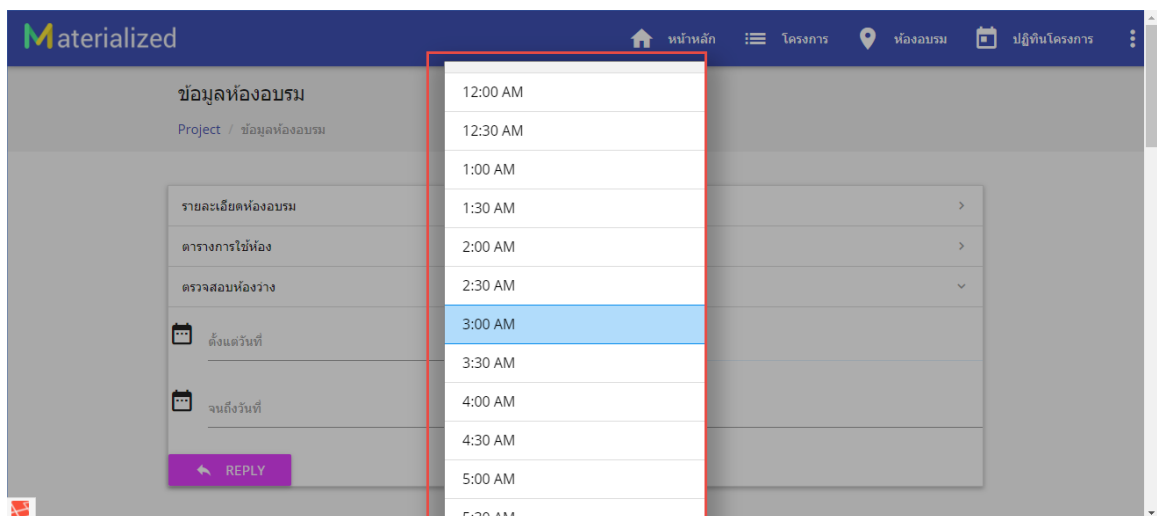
Materialized

หน้าหลัก
โครงการ
ห้องอบรม
ปฏิทินโครงการ

ข้อมูลห้องอบรม

Project / ข้อมูลห้องอบรม

รายละเอียดห้องอบรม

ตารางการใช้ห้อง

ตรวจสอบห้องว่าง

ตั้งแต่วันที่

จนถึงวันที่

REPLY

12:00 AM
12:30 AM
1:00 AM
1:30 AM
2:00 AM
2:30 AM
3:00 AM
3:30 AM
4:00 AM
4:30 AM
5:00 AM
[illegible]